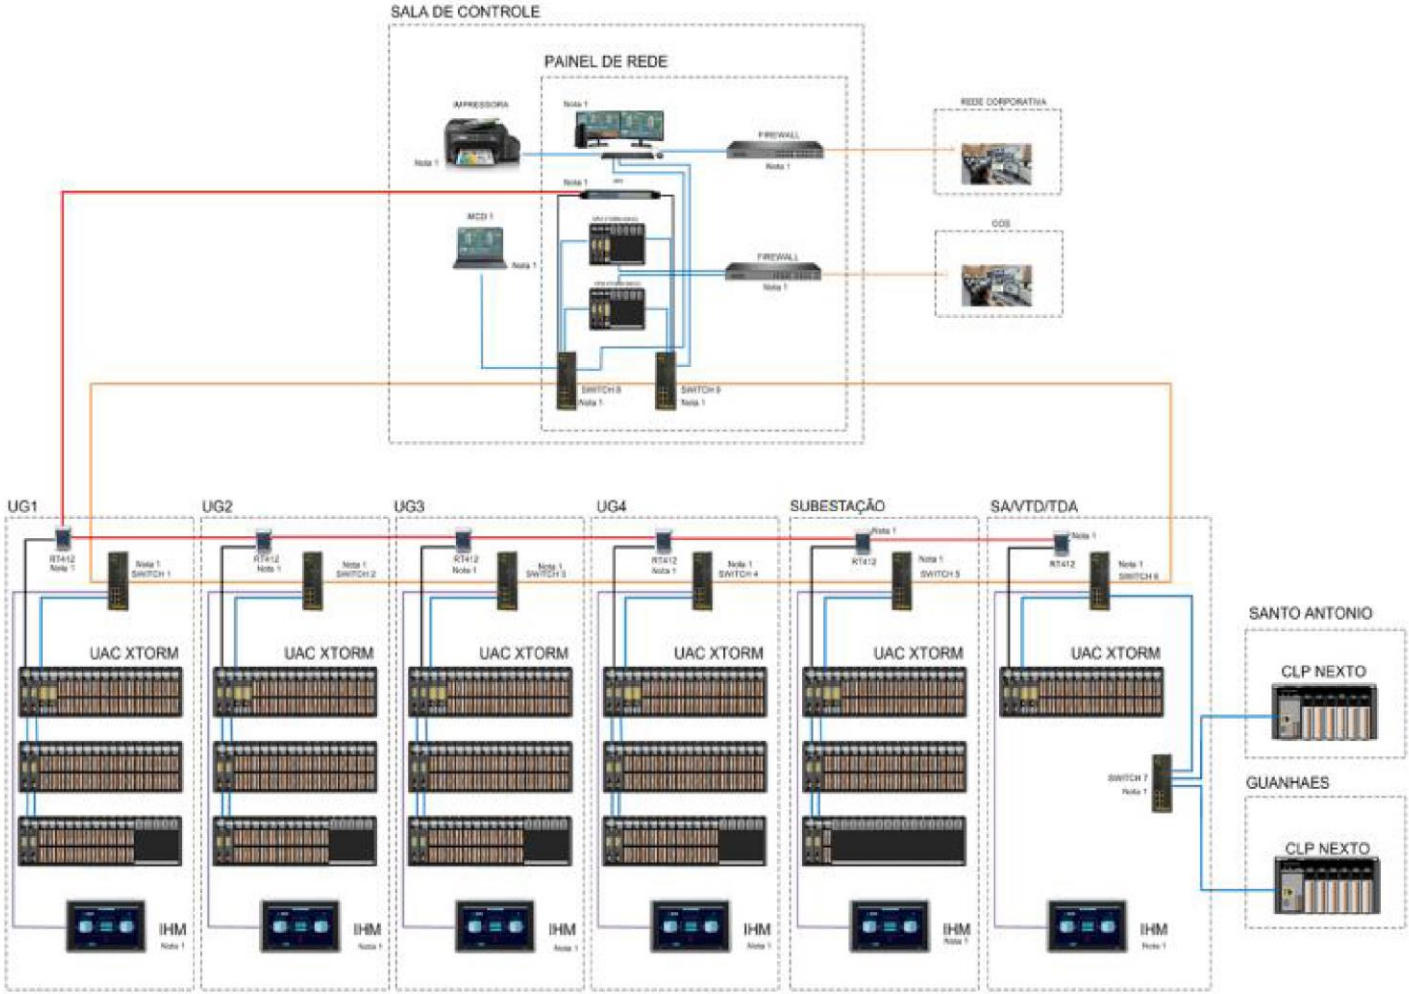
SALA DE CONTROLE

PAINEL DE REDE

IMPRESSORA

Nota 1

Nota 1

FIREWALL

Nota 1

REDE CORPORATIVA

Nota 1

MCD 1

Nota 1

FIREWALL

Nota 1

COS

SWITCH 8

Nota 1

SWITCH 9

Nota 1

UG1

RT412

Nota 1

Nota 1

SWITCH 1

UAC XTORM

IHM

Nota 1

UG2

RT412

Nota 1

Nota 1

SWITCH 2

UAC XTORM

IHM

Nota 1

UG3

RT412

Nota 1

Nota 1

SWITCH 3

UAC XTORM

IHM

Nota 1

UG4

RT412

Nota 1

Nota 1

SWITCH 4

UAC XTORM

IHM

Nota 1

SUBESTAÇÃO

Nota 1

RT412

Nota 1

SWITCH 5

UAC XTORM

IHM

Nota 1

SA/VTD/TDA

Nota 1

RT412

Nota 1

SWITCH 6

UAC XTORM

SWITCH 7

Nota 1

IHM

Nota 1

SANTO ANTONIO

CLP NEXTO

GUANHAES

CLP NEXTO